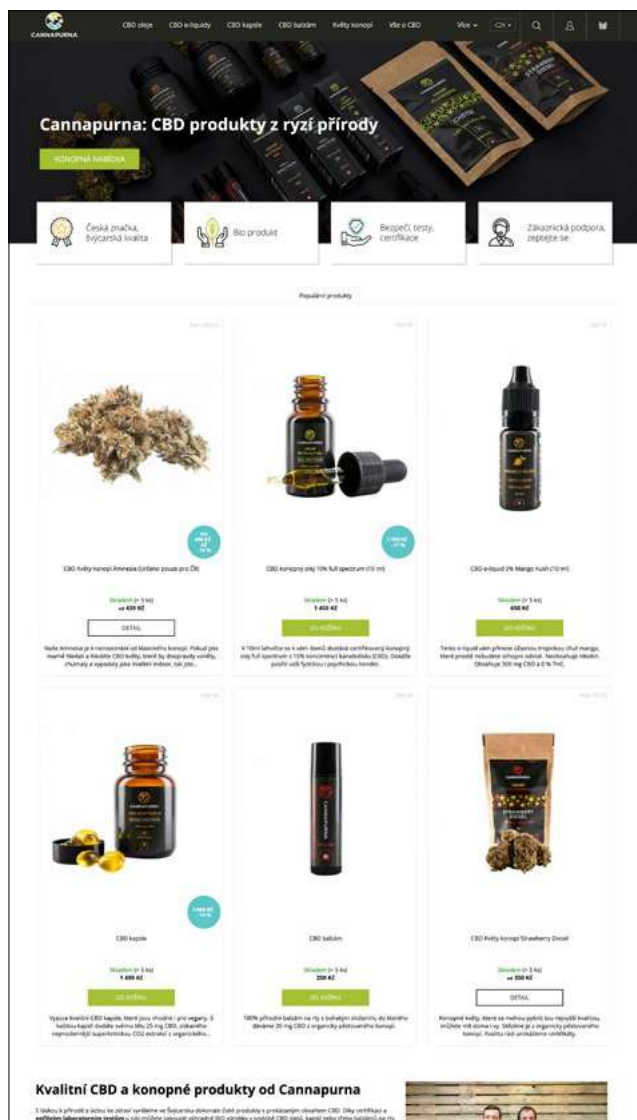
CANNAPURNA

CBD oleje CBD e-liquidy CBD kapsle CBD balzám Květy konopí Vše o CBD Více CZK

Cannapurna: CBD produkty z ryzí přírody

KONOPNÁ NABÍDKA

Česká značka, švýcarská kvalita

Bio produkt

Bezpečí, testy, certifikace

Zákaznická podpora, zeptejte se

Populární produkty

CBD květy konopí Amnesia (Určeno pouze pro ČR)

Skladem (> 5 ks)
od 430 Kč

DETAIL

Naše Amnesia je k nerozeznání od klasického konopí. Pokud jste mamé hledali a hledáte CBD květy, které by dosahovaly vůně, chutě a vzhledu jako tradiční indoor, tak jste...

CBD konopný olej 10% full spectrum (10 ml)

Skladem (> 5 ks)
1 450 Kč

DO KOŠÍKU

V 10ml lahvičce se k vám dostává certifikovaný konopný olej full spectrum s 10% koncentrací kanabidiolu (CBD). Dodáte posilu vaší fyzickou i psychickou kondici.

CBD e-liquid 2% Mango Kush (10 ml)

Skladem (> 5 ks)
650 Kč

DO KOŠÍKU

Tento e-liquid vám přinese úžasnou tropickou chuť manga, které prostě nebudete schopni odolat. Neobsahuje nikotin. Obsahuje 300 mg CBD a 0 % THC.

CBD kapsle

Skladem (> 5 ks)
1 490 Kč

DO KOŠÍKU

Vysoce kvalitní CBD kapsle, které jsou vhodné i pro vegany. S každou kapslí dodáte svému tělu 25 mg CBD, získaného nejmodernější superkritickou CO2 extrakcí z organického...

CBD balzám

Skladem (> 5 ks)
290 Kč

DO KOŠÍKU

100% přírodní balzám na rty s bohatým složením, do kterého dáváme 20 mg CBD z organicky pěstovaného konopí.

CBD květy konopí Strawberry Diesel

Skladem (> 5 ks)
od 300 Kč

DETAIL

Konopné květy, které se mohou pyšnit tou nejvyšší kvalitou, můžete mít doma i vy. Složitě je z organicky pěstovaného konopí. Kvalitu řádí prokážeme certifikáty.

Kvalitní CBD a konopné produkty od Cannapurna

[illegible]